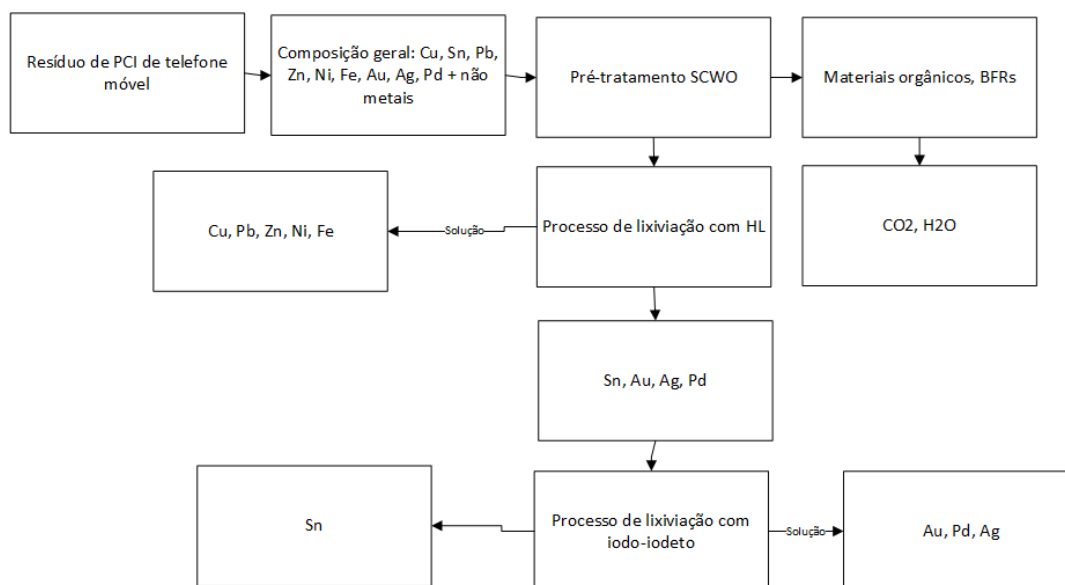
Resíduo de PCI de telefone móvel

Composição geral: Cu, Sn, Pb, Zn, Ni, Fe, Au, Ag, Pd + não metais

Pré-tratamento SCWO

Materiais orgânicos, BFRs

CO2, H2O

Processo de lixiviação com HL

Solução

Cu, Pb, Zn, Ni, Fe

Sn, Au, Ag, Pd

Processo de lixiviação com iodo-iodeto

Sn

Solução

Au, Pd, Ag